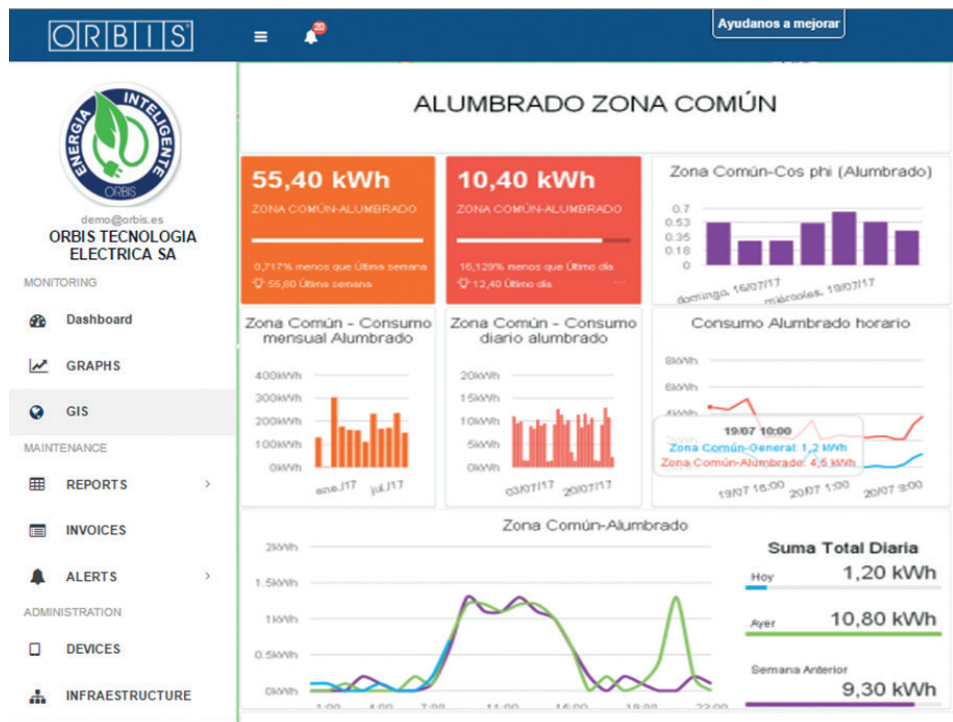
ORBIS

20

Ayudanos a mejorar

ENERGIA INTELIGENTE ORBIS

demo@orbis.es

ORBIS TECNOLOGIA ELECTRICA SA

MONITORING

Dashboard

GRAPHS

GIS

MAINTENANCE

REPORTS

INVOICES

ALERTS

ADMINISTRATION

DEVICES

INFRAESTRUCTURE

ALUMBRADO ZONA COMÚN

55,40 kWh

ZONA COMÚN-ALUMBRADO

0,717% menos que Última semana

55,80 Última semana

10,40 kWh

ZONA COMÚN-ALUMBRADO

16,129% menos que Último día

12,40 Último día

Zona Común-Cos phi (Alumbrado)

0.7
0.53
0.35
0.18
0

domingo, 16/07/17

miércoles, 19/07/17

Zona Común - Consumo mensual Alumbrado

400kWh
300kWh
200kWh
100kWh
0kWh

ene./17
jul./17

Zona Común - Consumo diario alumbrado

20kWh
15kWh
10kWh
5kWh
0kWh

03/07/17
20/07/17

Consumo Alumbrado horario

8kWh
6kWh
4kWh

19/07 10:00

Zona Común-General: 1,2 kWh

Zona Común-Alumbrado: 4,5 kWh

19/07 16:00
20/07 1:00
20/07 9:00

Zona Común-Alumbrado

2kWh
1.5kWh
1kWh
0.5kWh
0kWh

1:00
4:00
7:00
11:00
16:00
19:00
22:00

Suma Total Diaria

Hoy
1,20 kWh

Ayer
10,80 kWh

Semana Anterior
9,30 kWh